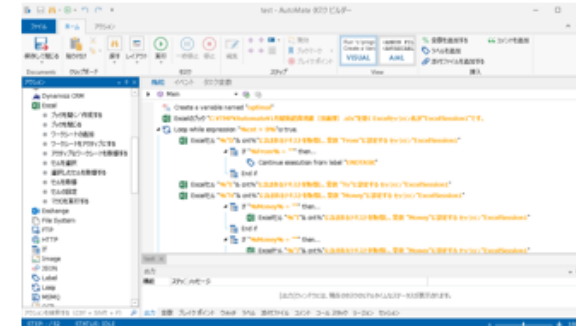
test - AutoMate タスク ビルダー

ファイル ホーム アクション

Documents クリップボード タスク ステップ View 挿入

VISUAL AML

全開を追加する ラベルを追加 添付ファイルを追加する コメントを追加

アクション

Dynamics CRM
Excel
File System
FTP
HTTP
IF
Image
JSON
Label
Loop
MSMQ

Main

Create a variable named "optlnd"
Excelはブック "C:¥TMP¥AutomateEX.xlsx" を開く
Loop while expression "%cnt < 10%" is true.
Excelは "%1%" を取得
If "%...%" = "" then...
Continue execution from label "..."
End If
Excelは "%2%" を取得
If "%...%" = "" then...
Excelは "%3%" を取得
End If
If "%...%" = "" then...
Excelは "%3%" を取得
End If

出力

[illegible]